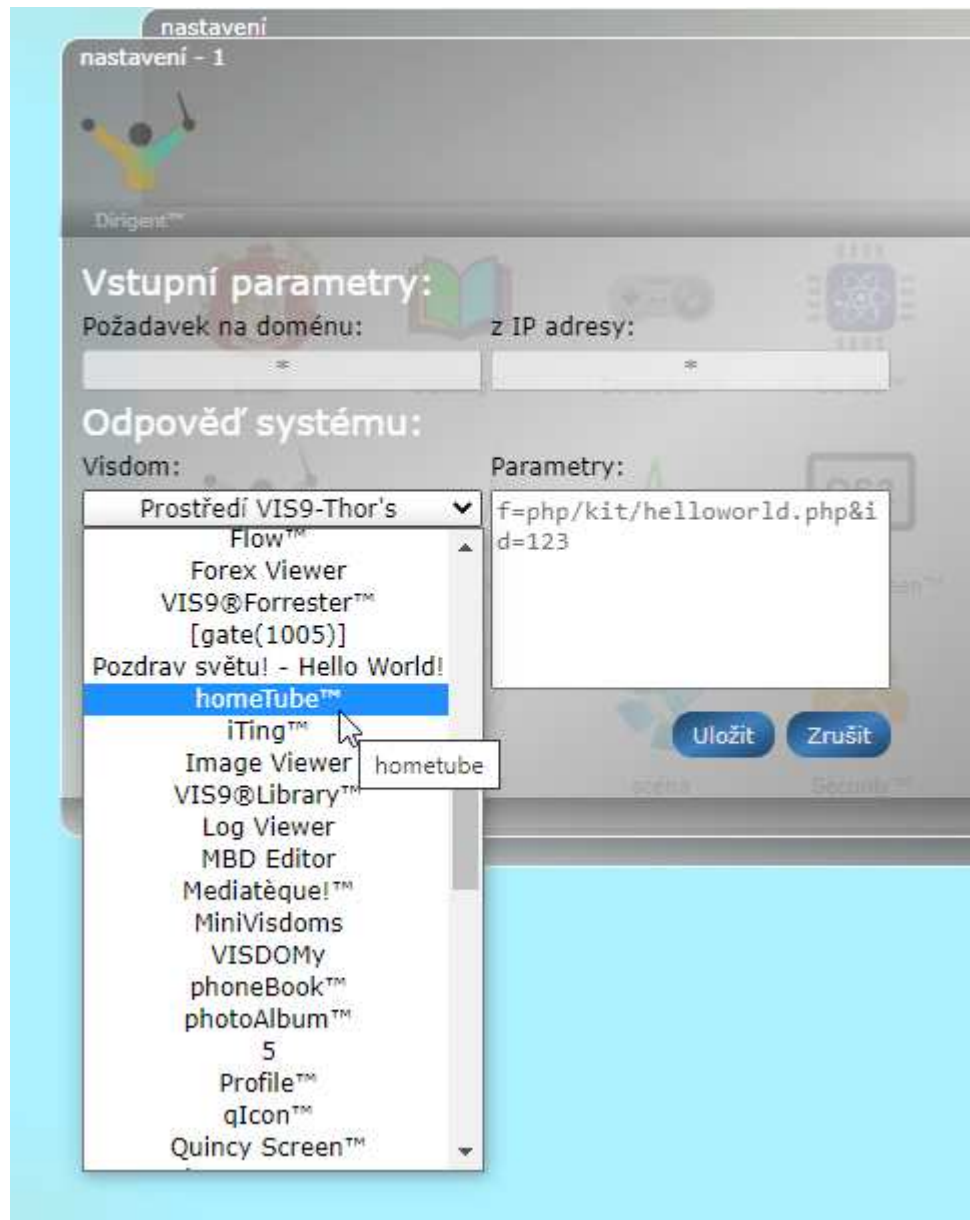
nastavení
nastavení - 1

Dirigent™

Vstupní parametry:
Požadavek na doménu:
*
z IP adresy:
*

Odpověď systému:
Visdom:
Prostředí VIS9-Thor's
Parametry:
f=php/kit/helloworld.php&id=123

Flow™
Forex Viewer
VIS9®Forrester™
[gate(1005)]
Pozdrav světu! - Hello World!
homeTube™
iTing™
Image Viewer
VIS9®Library™
Log Viewer
MBD Editor
Mediatèque!™
MiniVisdoms
VISDOMy
phoneBook™
photoAlbum™
5
Profile™
qIcon™
Quincy Screen™

hometube

Uložit
Zrušit

scéna
Seconds™